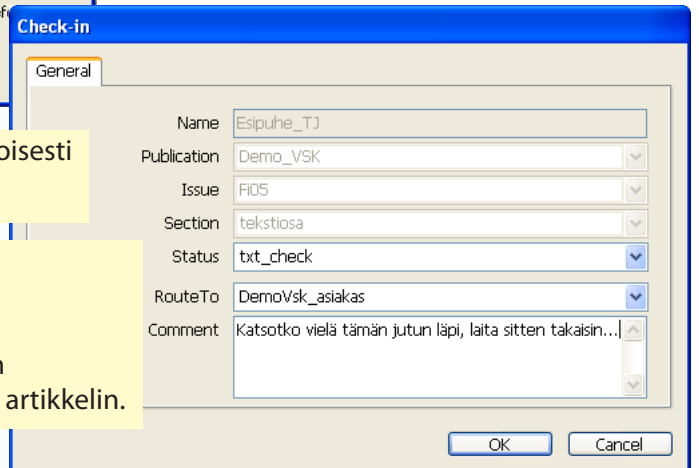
fe

Check-in

General

Name Esipuhe_TJ

Publication Demo_VSK

Issue Fi05

Section tekstiosa

Status txt_check

RouteTo DemoVsk_asiakas

Comment Katsotko vielä tämän jutun läpi, laita sitten takaisin...

OK Cancel

oisesti

n

artikkelin.